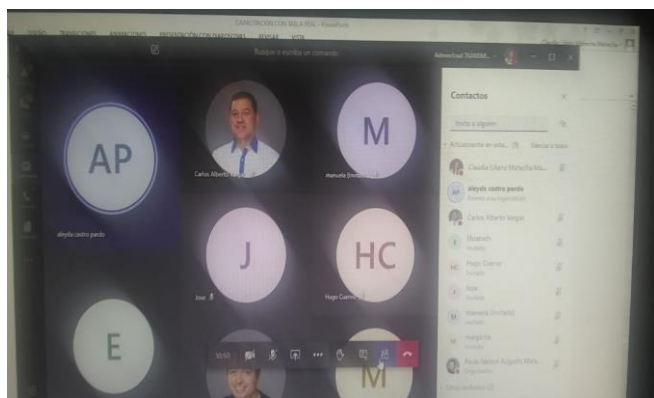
CAPACITACION CON TABLA REAL - PowerPoint

INICIO TRANSICIONES ANIMACIONES PRESENTACIÓN CON DIAPOSITIVAS REVISAR VISTA

Buscar o escriba un comando

Contactos

Invitar a alguien

AP

aleydis castro pardo

Carlos Alberto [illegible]

M

manuela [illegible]

J

Jose

HC

Hugo Cuervo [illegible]

E

M

10:50

Claudia Liliana Malecha Ma...

aleydis castro pardo

Carlos Alberto Vargas

Elizabeth

Hugo Cuervo

Jose

Manuela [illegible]

margarita

Paula Natalia Angulo Mela...